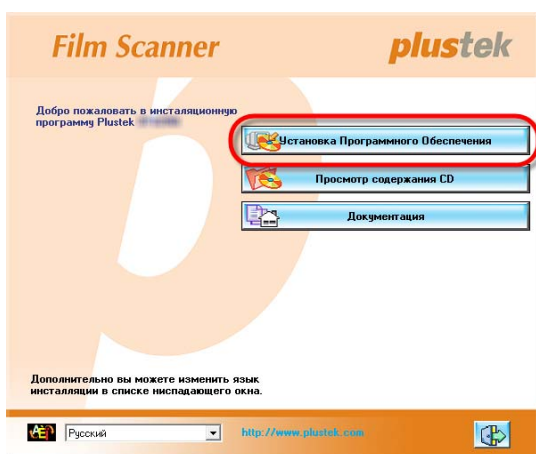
Film Scanner

plustek

Добро пожаловать в инсталяционную программу Plustek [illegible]

Установка Программного Обеспечения

Просмотр содержания CD

Документация

Дополнительно вы можете изменить язык инсталляции в списке ниспадающего окна.

Русский

http://www.plustek.com